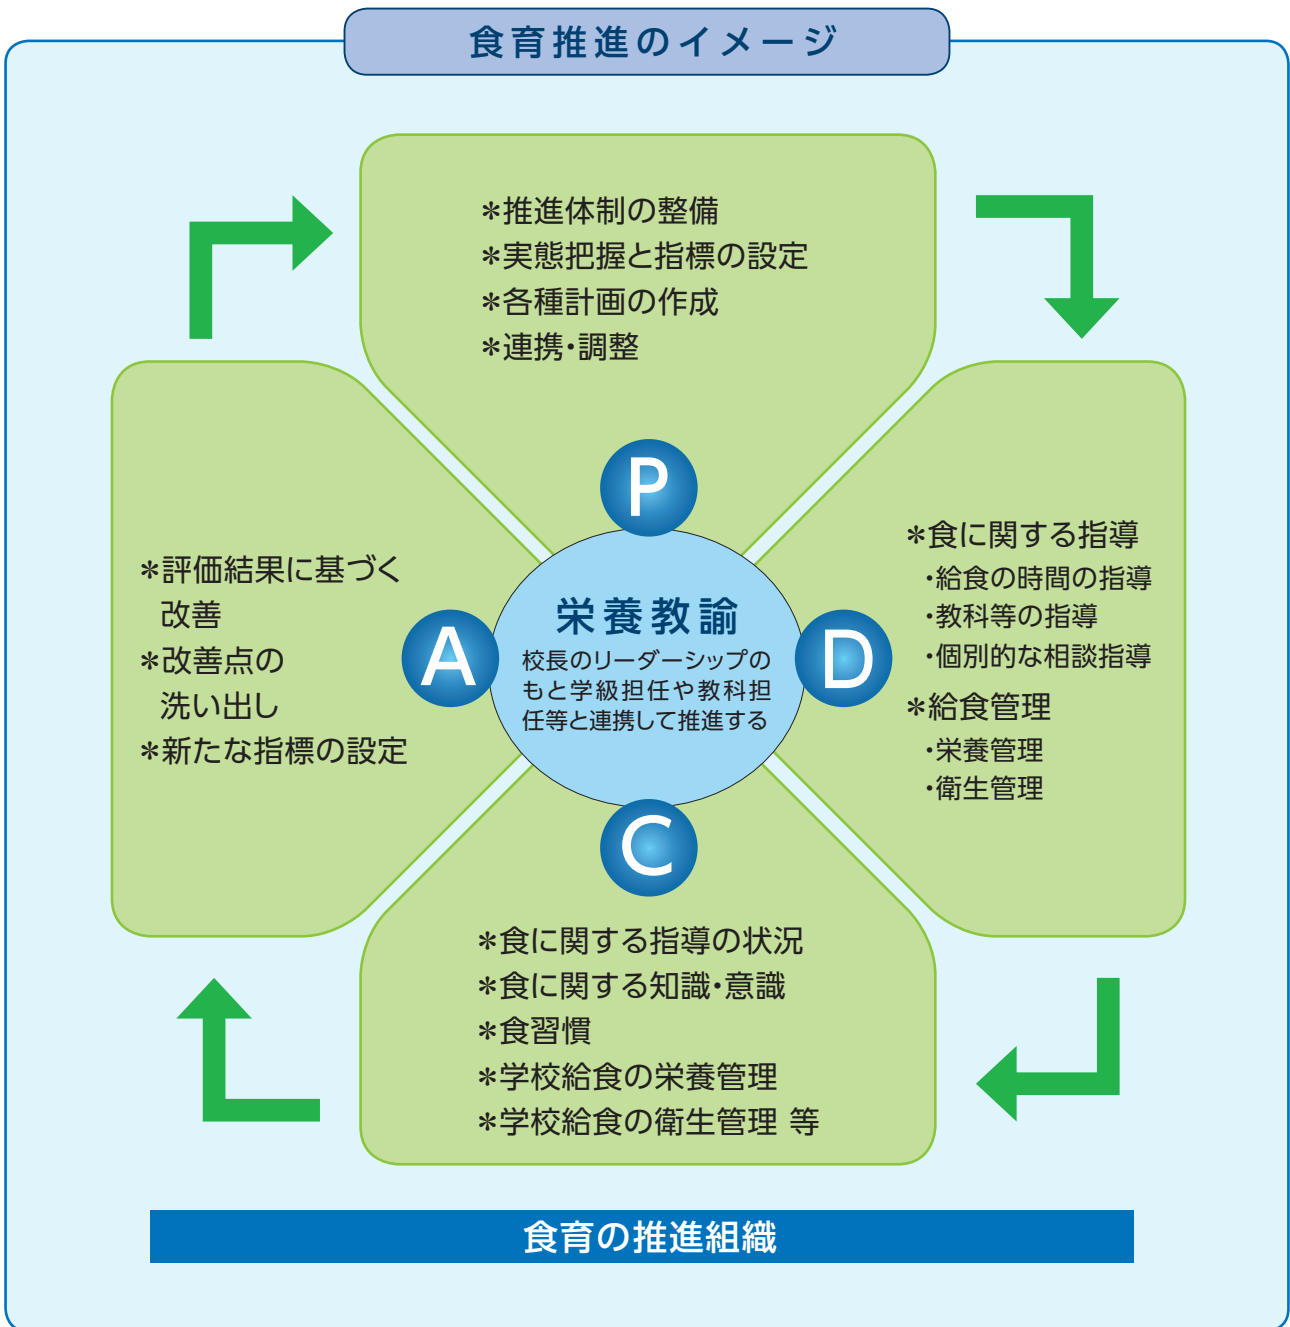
食育推進のイメージ

＊推進体制の整備
＊実態把握と指標の設定
＊各種計画の作成
＊連携・調整

P

＊評価結果に基づく改善
＊改善点の洗い出し
＊新たな指標の設定

A

栄養教諭
校長のリーダーシップのもと学級担任や教科担任等と連携して推進する

D

＊食に関する指導
・給食の時間の指導
・教科等の指導
・個別的な相談指導
＊給食管理
・栄養管理
・衛生管理

C

＊食に関する指導の状況
＊食に関する知識・意識
＊食習慣
＊学校給食の栄養管理
＊学校給食の衛生管理 等

食育の推進組織